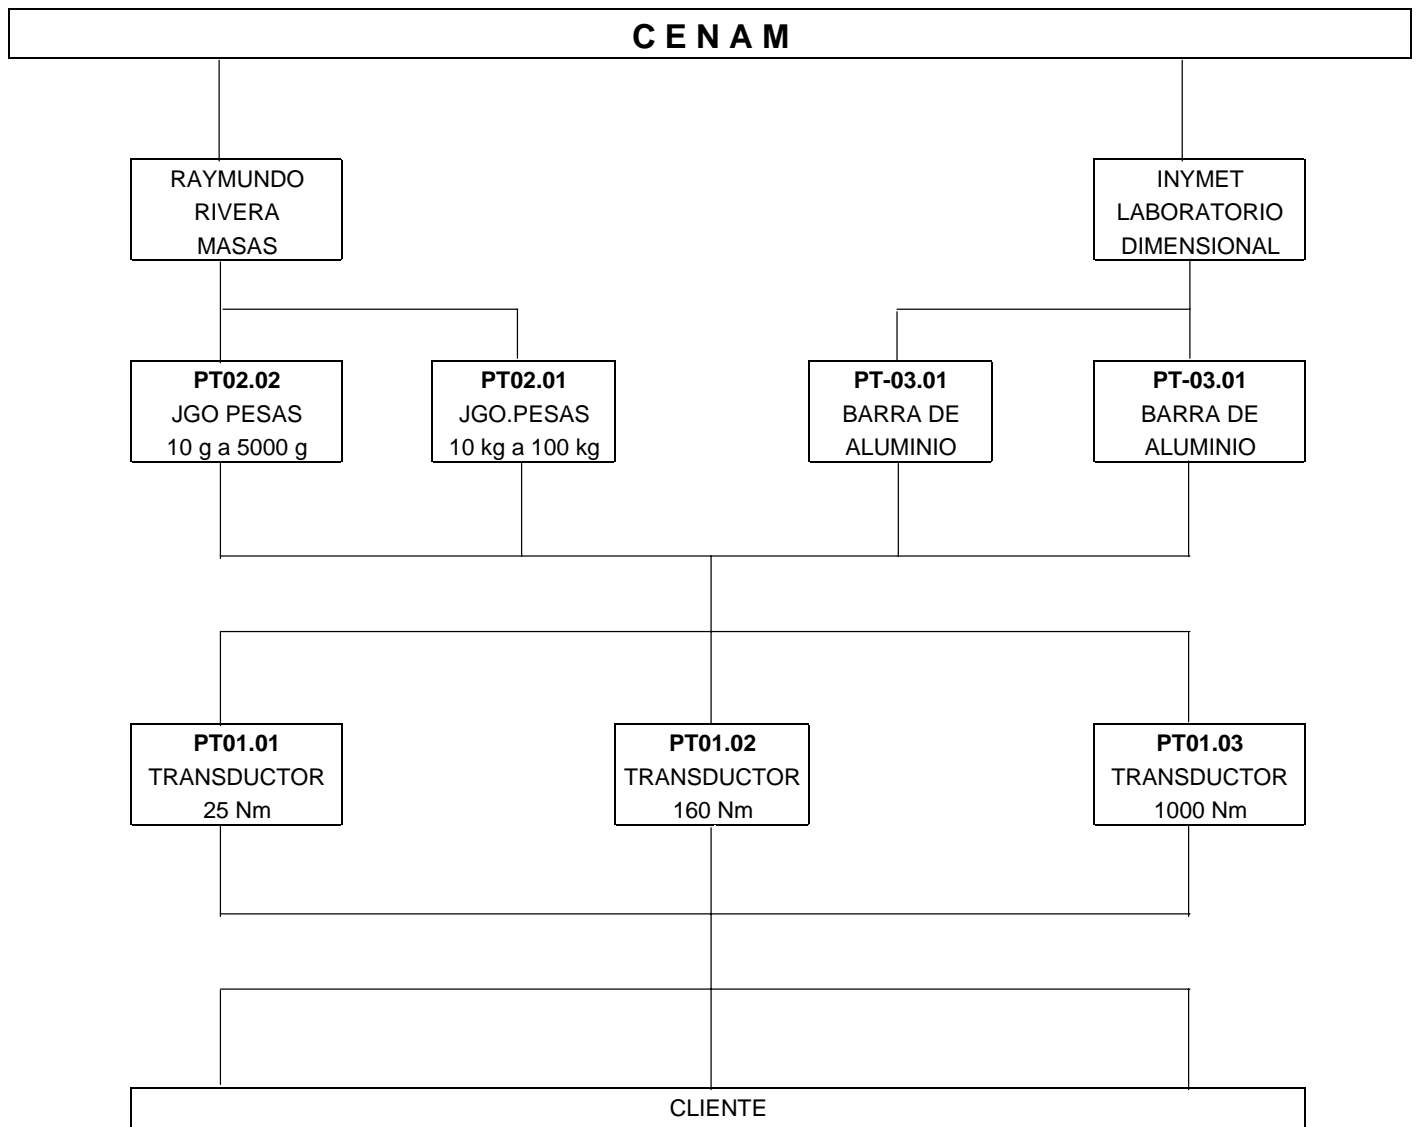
**C E N A M**

RAYMUNDO
RIVERA
MASAS

INYMET
LABORATORIO
DIMENSIONAL

**PT02.02**
JGO PESAS
10 g a 5000 g

**PT02.01**
JGO.PESAS
10 kg a 100 kg

**PT-03.01**
BARRA DE
ALUMINIO

**PT-03.01**
BARRA DE
ALUMINIO

**PT01.01**
TRANSDUCTOR
25 Nm

**PT01.02**
TRANSDUCTOR
160 Nm

**PT01.03**
TRANSDUCTOR
1000 Nm

CLIENTE